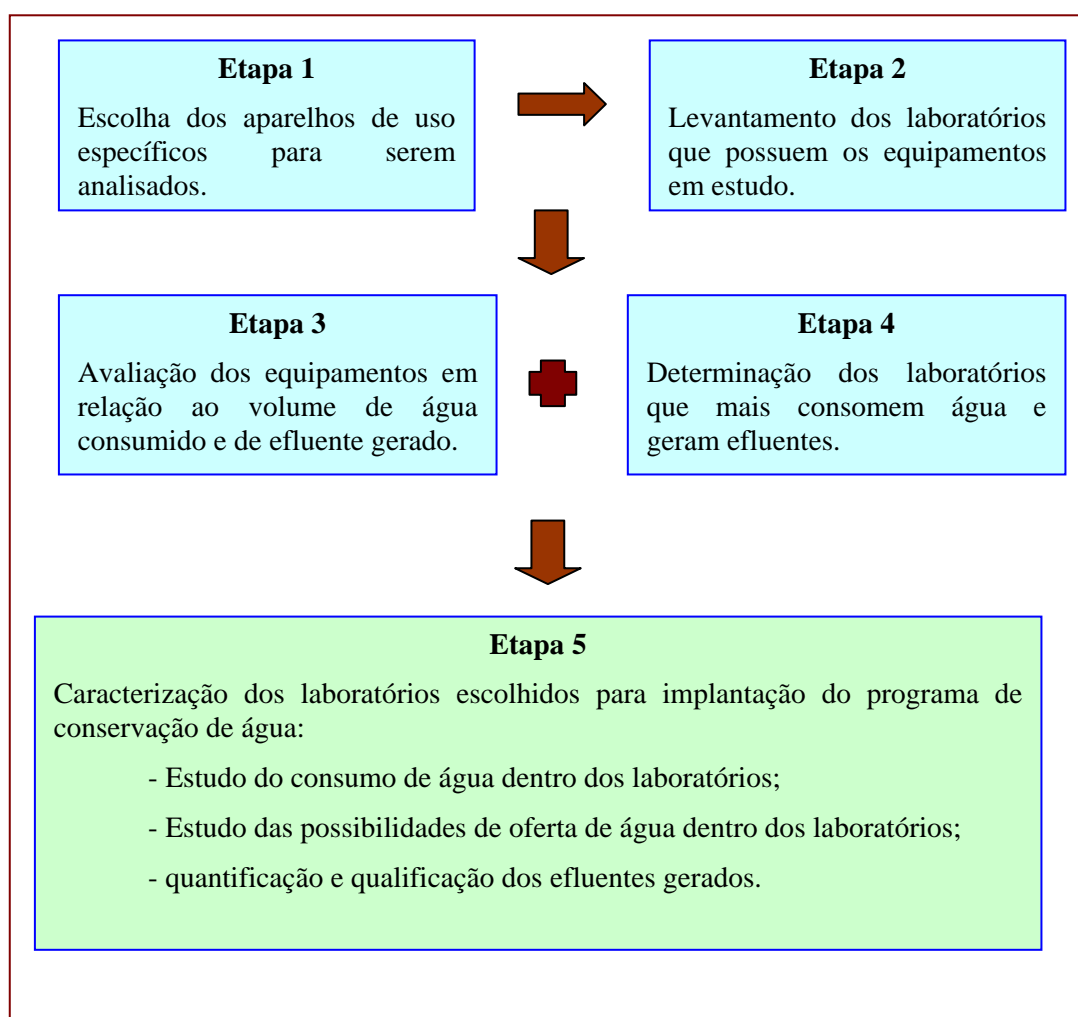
**Etapa 1**

Escolha dos aparelhos de uso específicos para serem analisados.

**Etapa 2**

Levantamento dos laboratórios que possuem os equipamentos em estudo.

**Etapa 3**

Avaliação dos equipamentos em relação ao volume de água consumido e de efluente gerado.

**Etapa 4**

Determinação dos laboratórios que mais consomem água e geram efluentes.

**Etapa 5**

Caracterização dos laboratórios escolhidos para implantação do programa de conservação de água:

- Estudo do consumo de água dentro dos laboratórios;

- Estudo das possibilidades de oferta de água dentro dos laboratórios;

- quantificação e qualificação dos efluentes gerados.